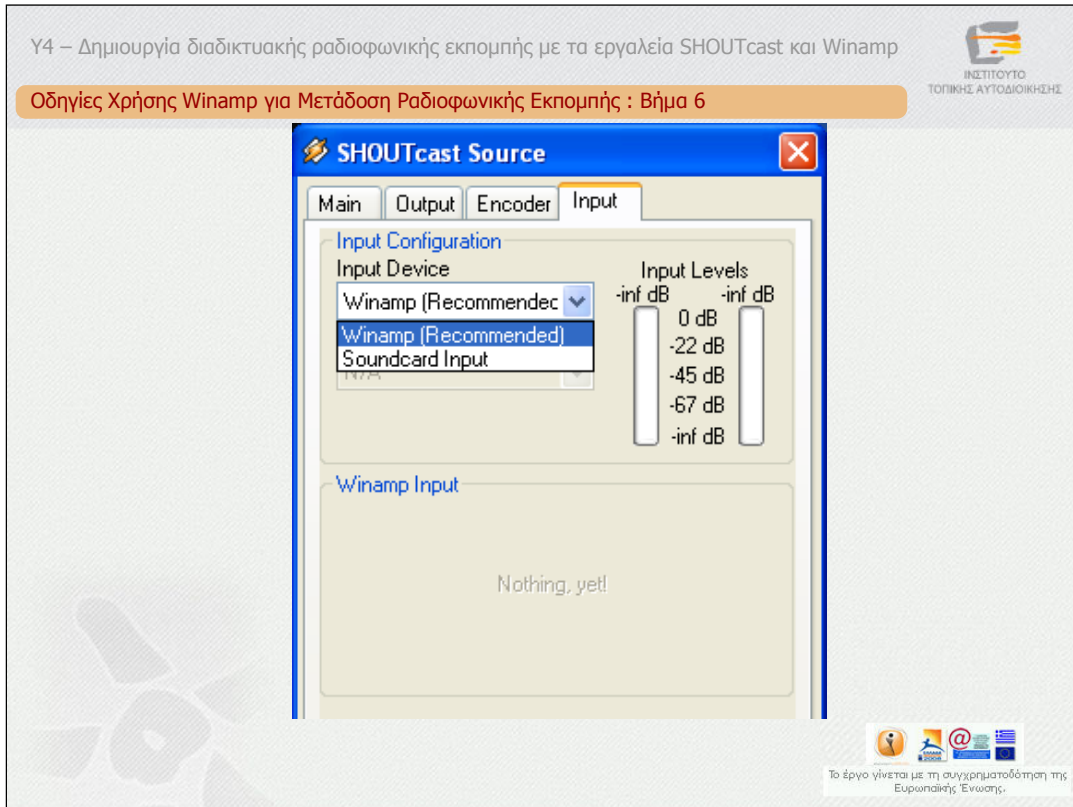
Υ4 – Δημιουργία διαδικτυακής ραδιοφωνικής εκπομπής με τα εργαλεία SHOUTcast και Winamp

ΙΝΣΤΙΤΟΥΤΟ ΤΟΠΙΚΗΣ ΑΥΤΟΔΙΟΙΚΗΣΗΣ

Οδηγίες Χρήσης Winamp για Μετάδοση Ραδιοφωνικής Εκπομπής : Βήμα 6

SHOUTcast Source

Main | Output | Encoder | Input

Input Configuration

Input Device

Winamp (Recommendec

Winamp (Recommended)
Soundcard Input

N/A

Input Levels

-inf dB -inf dB

0 dB
-22 dB
-45 dB
-67 dB
-inf dB

Winamp Input

Nothing, yet!

Το έργο γίνεται με τη συγχρηματοδότηση της Ευρωπαϊκής Ένωσης.